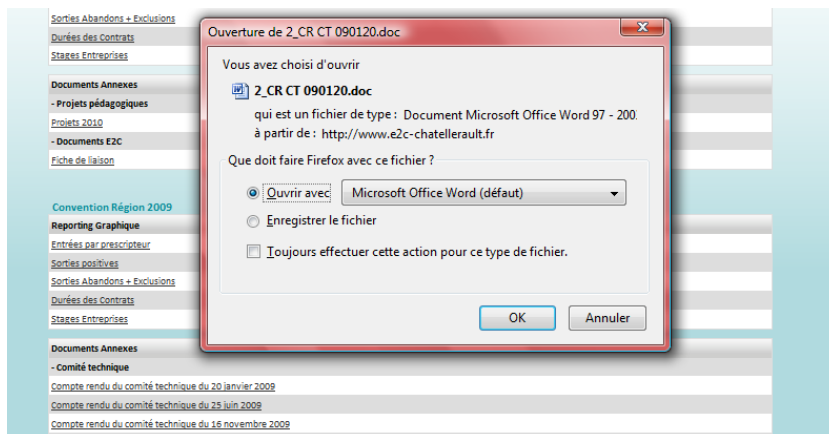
Sorties Abandons + Exclusions
Durées des Contrats
Stages Entreprises

Documents Annexes
- Projets pédagogiques
Projets 2010
- Documents E2C
Fiche de liaison

Convention Région 2009
Reporting Graphique
Entrées par prescripteur
Sorties positives
Sorties Abandons + Exclusions
Durées des Contrats
Stages Entreprises

Documents Annexes
- Comité technique
Compte rendu du comité technique du 20 janvier 2009
Compte rendu du comité technique du 25 juin 2009
Compte rendu du comité technique du 16 novembre 2009

Ouverture de 2_CR CT 090120.doc

Vous avez choisi d'ouvrir

2_CR CT 090120.doc

qui est un fichier de type : Document Microsoft Office Word 97 - 200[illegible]

à partir de : http://www.e2c-chatellerault.fr

Que doit faire Firefox avec ce fichier ?

Ouvrir avec Microsoft Office Word (défaut)

Enregistrer le fichier

Toujours effectuer cette action pour ce type de fichier.

OK Annuler